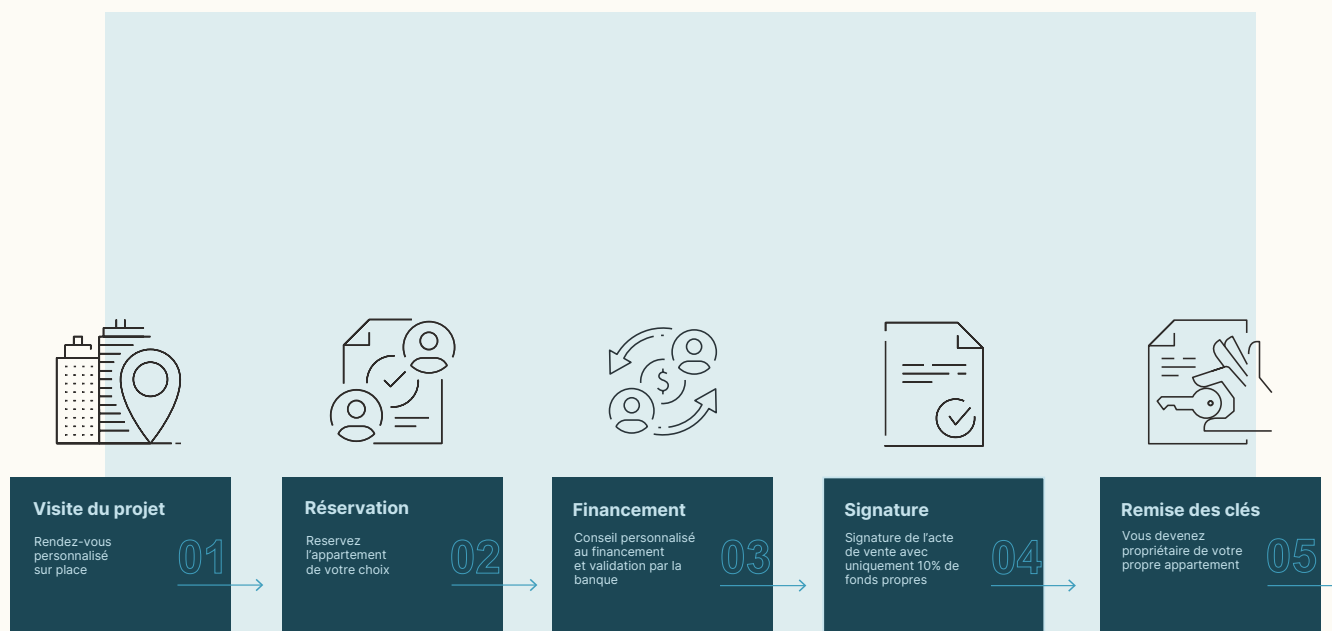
Visite du projet

Rendez-vous personnalisé sur place

01

Réservation

Reservez l'appartement de votre choix

02

Financement

Conseil personnalisé au financement et validation par la banque

03

Signature

Signature de l'acte de vente avec uniquement 10% de fonds propres

04

Remise des clés

Vous devenez propriétaire de votre propre appartement

05